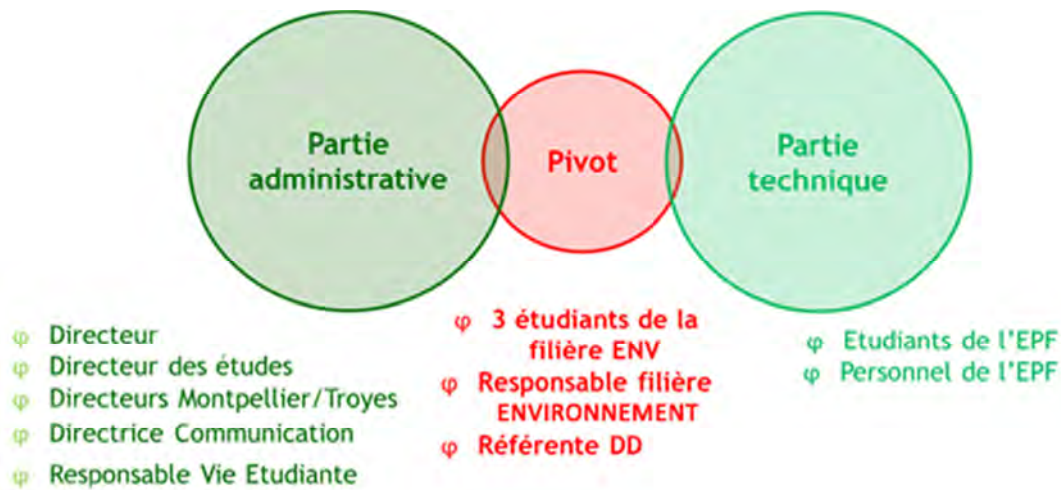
Partie administrative

Pivot

Partie technique

φ Directeur
φ Directeur des études
φ Directeurs Montpellier/Troyes
φ Directrice Communication
φ Responsable Vie Etudiante

φ 3 étudiants de la filière ENV
φ Responsable filière ENVIRONNEMENT
φ Référente DD

φ Etudiants de l'EPF
φ Personnel de l'EPF